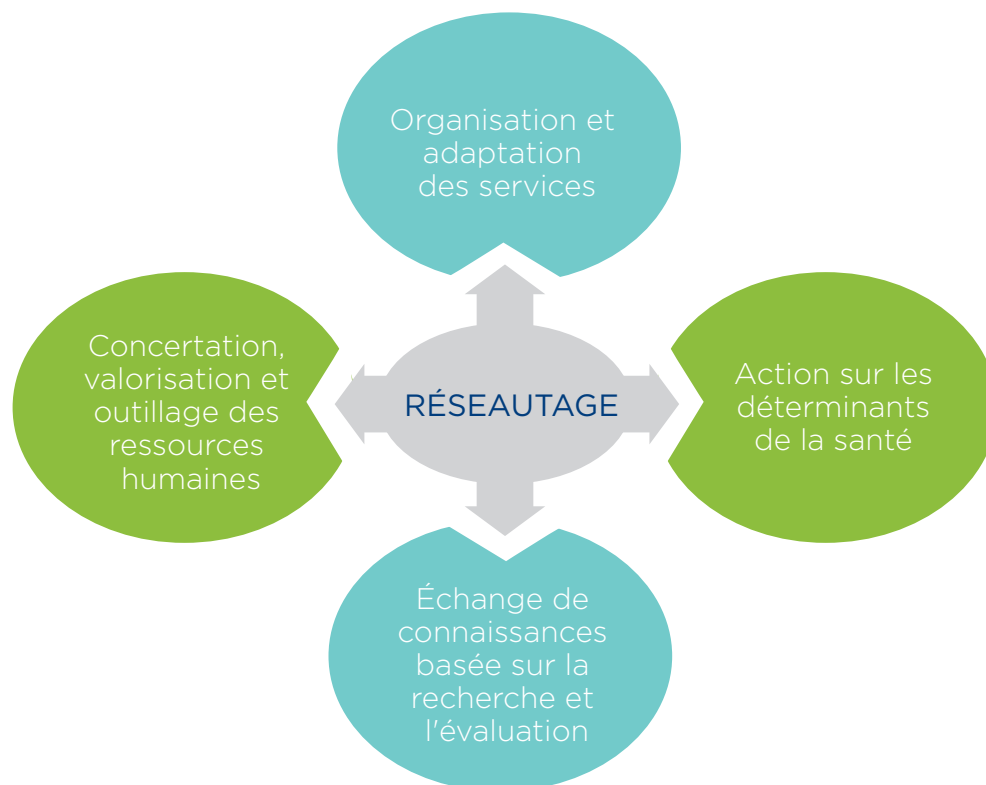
Organisation et adaptation des services

Concertation, valorisation et outillage des ressources humaines

RÉSEAUTAGE

Action sur les déterminants de la santé

Échange de connaissances basée sur la recherche et l'évaluation